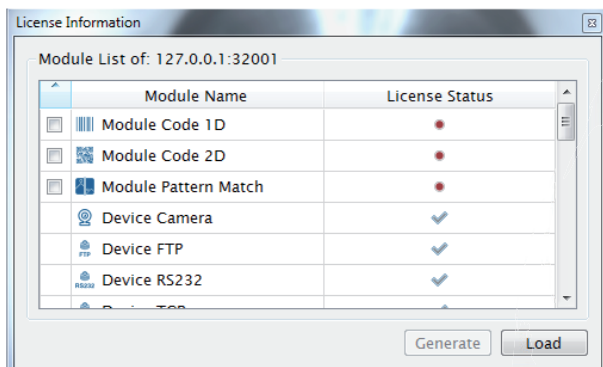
License Information

Module List of: 127.0.0.1:32001

| | Module Name | License Status |
|---|---|---|
| | Module Code 1D | |
| | Module Code 2D | |
| | Module Pattern Match | |
| | Device Camera | |
| | Device FTP | |
| | Device RS232 | |
| | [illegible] | |

Generate
Load